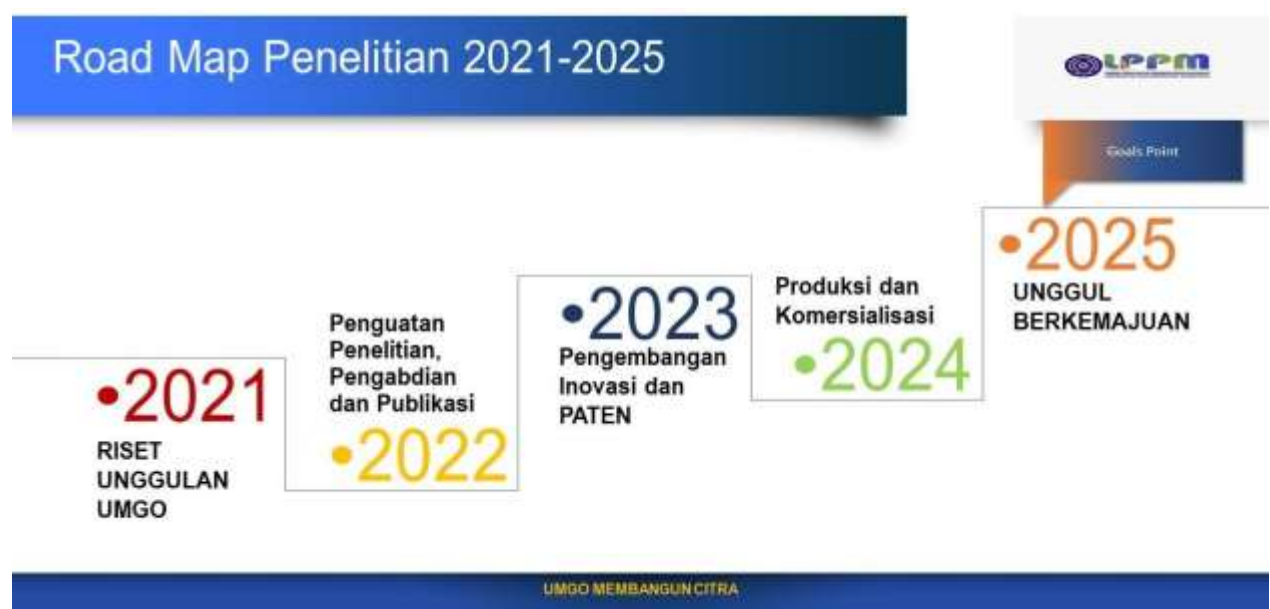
Road Map Penelitian 2021-2025

LPPM

Goals Point

•2021
RISET UNGGULAN UMGO

Penguatan Penelitian, Pengabdian dan Publikasi
•2022

•2023
Pengembangan Inovasi dan PATEN

Produksi dan Komersialisasi
•2024

•2025
UNGGUL BERKEMAJUAN

UMGO MEMBANGUN CITRA